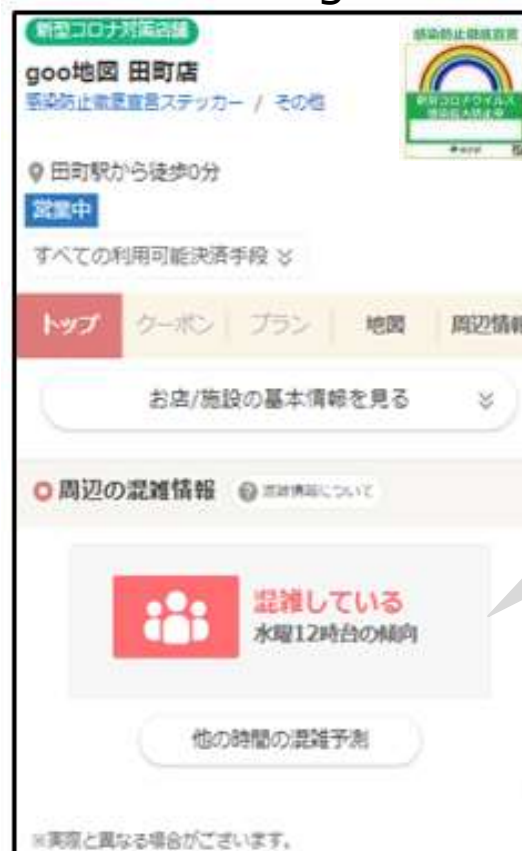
新型コロナ対策店舗

goo地図 田町店
感染防止徹底宣言ステッカー / その他

感染防止徹底宣言
新型コロナウイルス
感染拡大防止
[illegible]

田町駅から徒歩0分
営業中
すべての利用可能決済手段

トップ　クーポン　プラン　地図　周辺情報

お店/施設の基本情報を見る

周辺の混雑情報　混雑情報について

混雑している
水曜12時台の傾向

他の時間の混雑予測

※実際と異なる場合がございます。